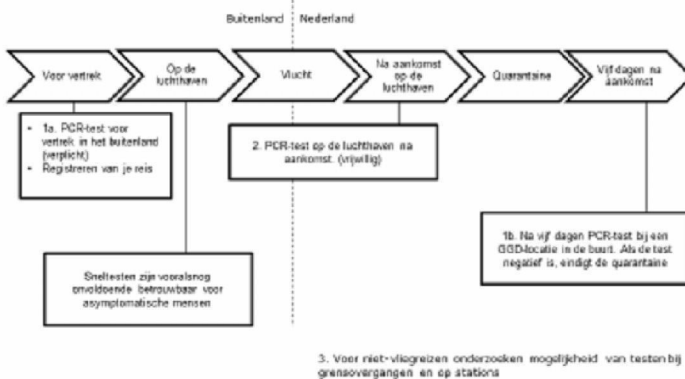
Buitenland | Nederland

Voor vertrek

Op de luchthaven

Vlucht

Na aankomst op de luchthaven

Quarantaine

Vijf dagen na aankomst

- 1a. PCR-test voor vertrek in het buitenland (verplicht)
- Registreren van je reis

2. PCR-test op de luchthaven na aankomst. (vrijwillig)

Sneltesten zijn vooralsnog onvoldoende betrouwbaar voor asymptomatische mensen

1b. Na vijf dagen PCR-test bij een GGD-locatie in de buurt. Als de test negatief is, eindigt de quarantaine

3. Voor niet-vliegreizen onderzoeken mogelijkheid van testen bij grensovergangen en op stations